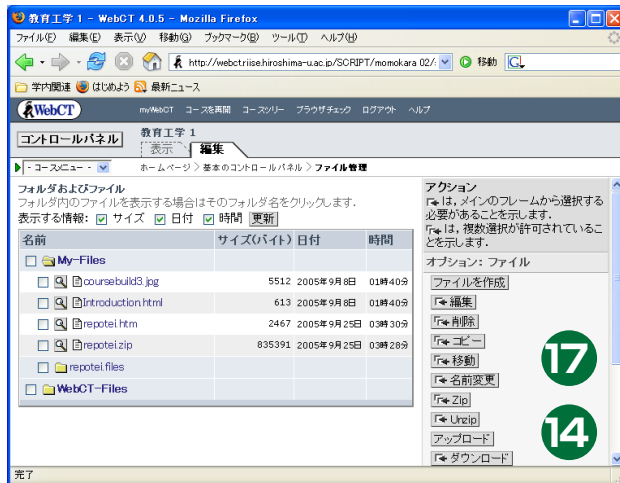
教育工学 1 - WebCT 4.0.5 - Mozilla Firefox

ファイル(F) 編集(E) 表示(V) 移動(G) ブックマーク(B) ツール(T) ヘルプ(H)

http://webct.riise.hiroshima-u.ac.jp/SCRIPT/momokara 02/ 移動

学内関連 はじめよう 最新ニュース

WebCT myWebCT コースを再開 コースツリー ブラウザチェック ログアウト ヘルプ

コントロールパネル 教育工学 1

表示 編集

- コースメニュー - ホームページ > 基本のコントロールパネル > ファイル管理

フォルダおよびファイル
フォルダ内のファイルを表示する場合はそのフォルダ名をクリックします。
表示する情報: サイズ 日付 時間 更新

| 名前 | サイズ(バイト) | 日付 | 時間 |
|---|---|---|---|
| My-Files | | | |
| coursebuild3.jpg | 5512 | 2005年9月8日 | 01時40分 |
| Introduction.html | 613 | 2005年9月8日 | 01時40分 |
| repotei.htm | 2467 | 2005年9月25日 | 03時30分 |
| repotei.zip | 835391 | 2005年9月25日 | 03時28分 |
| repotei.files | | | |
| WebCT-Files | | | |

アクション
は、メインのフレームから選択する必要があることを示します。
は、複数選択が許可されていることを示します。

オプション: ファイル

ファイルを作成
編集
削除
コピー
移動
名前変更
Zip
Unzip
アップロード
ダウンロード

17

14

完了